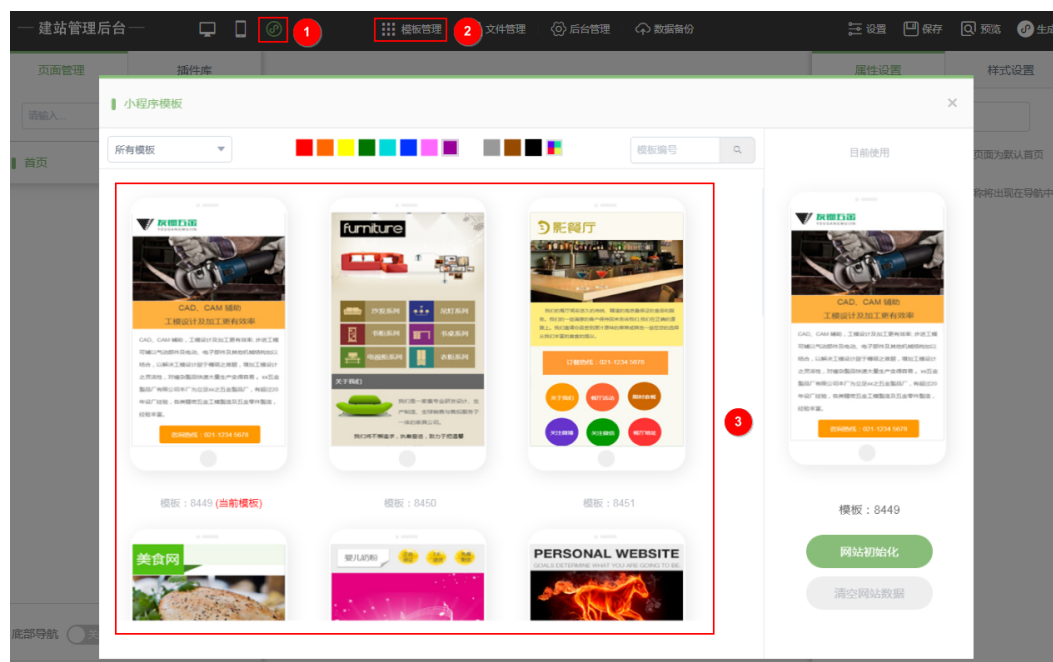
— 建站管理后台 —

1

模板管理 2 文件管理 后台管理 数据备份

设置 保存 预览 生成

页面管理 插件库

属性设置 样式设置

请输入...

首页

页面为默认首页

称将出现在导航中

小程序模板

所有模板

模板编号

目前使用

灰猫五金

CAD、CAM 辅助 工模设计及加工更有效率

咨询热线：021-1234 5678

furniture

沙发系列 吊灯系列 书柜系列 书桌系列 电视柜系列 衣柜系列

关于我们

影院厅

订餐热线：021-1234 5678

3

模板：8449 (当前模板)

模板：8450

模板：8451

模板：8449

网站初始化

清空网站数据

美食网

婴儿奶粉

PERSONAL WEBSITE

GOALS DETERMINE WHAT YOU ARE GOING TO BE

底部导航